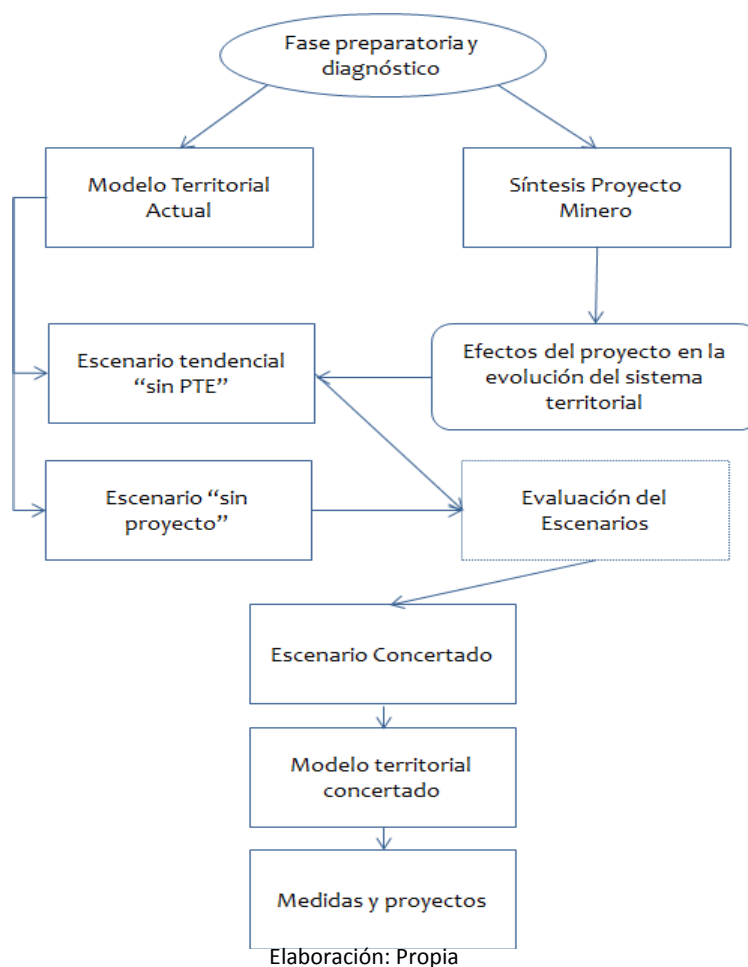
Fase preparatoria y diagnóstico

Modelo Territorial Actual

Síntesis Proyecto Minero

Escenario tendencial “sin PTE”

Efectos del proyecto en la evolución del sistema territorial

Escenario “sin proyecto”

Evaluación del Escenarios

Escenario Concertado

Modelo territorial concertado

Medidas y proyectos

Elaboración: Propia